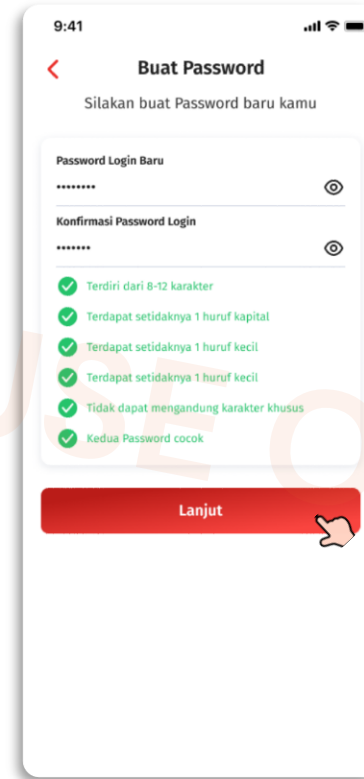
9:41

<

Buat Password

Silakan buat Password baru kamu

Password Login Baru

••••••••

Konfirmasi Password Login

•••••••

Terdiri dari 8-12 karakter

Terdapat setidaknya 1 huruf kapital

Terdapat setidaknya 1 huruf kecil

Terdapat setidaknya 1 huruf kecil

Tidak dapat mengandung karakter khusus

Kedua Password cocok

Lanjut